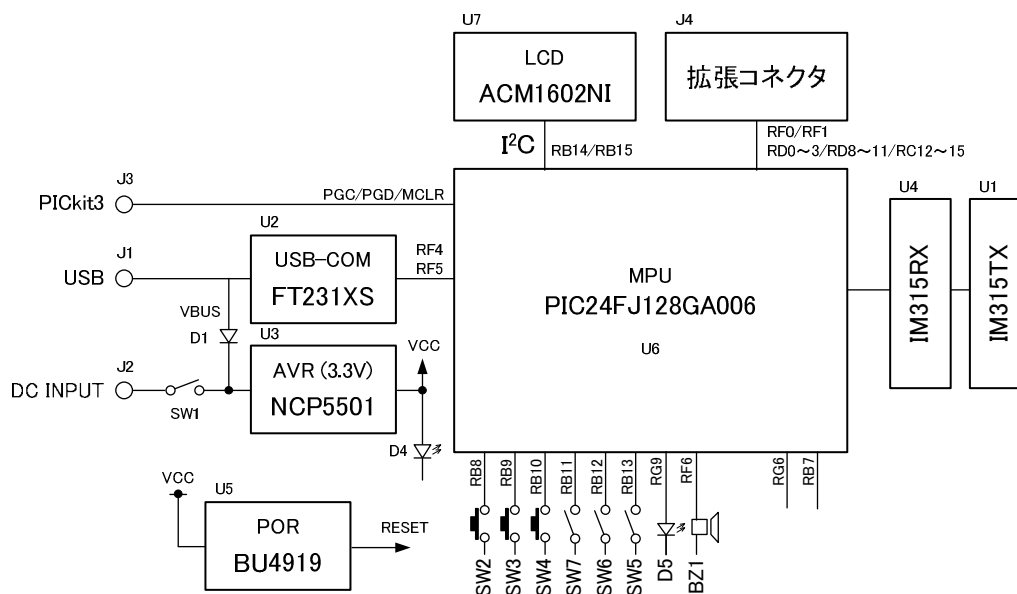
U7
LCD
ACM1602NI

J4
拡張コネクタ

$I^2C$
RB14/RB15

RF0/RF1
RD0～3/RD8～11/RC12～15

J3
PICkit3
PGC/PGD/MCLR

U2
J1
USB
USB-COM
FT231XS
RF4
RF5

MPU
PIC24FJ128GA006
U6

U4
IM315RX
U1
IM315TX

VBUS
D1
U3
AVR (3.3V)
NCP5501
VCC
J2
DC INPUT
SW1
D4

VCC
U5
POR
BU4919
RESET

RB8
RB9
RB10
RB11
RB12
RB13
RG9
RF6
RG6
RB7

SW2
SW3
SW4
SW7
SW6
SW5
D5
BZ1